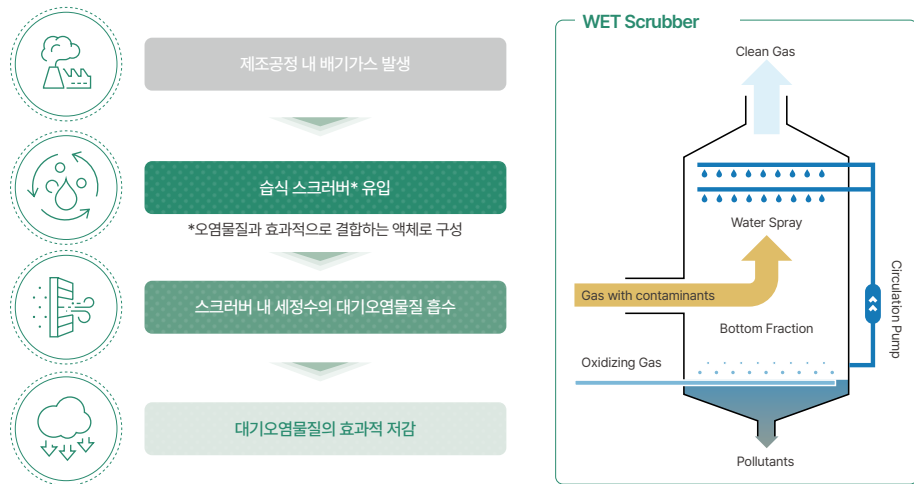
제조공정 내 배기가스 발생

습식 스크러버* 유입

*오염물질과 효과적으로 결합하는 액체로 구성

스크러버 내 세정수의 대기오염물질 흡수

대기오염물질의 효과적 저감

WET Scrubber

Clean Gas

Water Spray

Circulation Pump

Gas with contaminants

Bottom Fraction

Oxidizing Gas

Pollutants